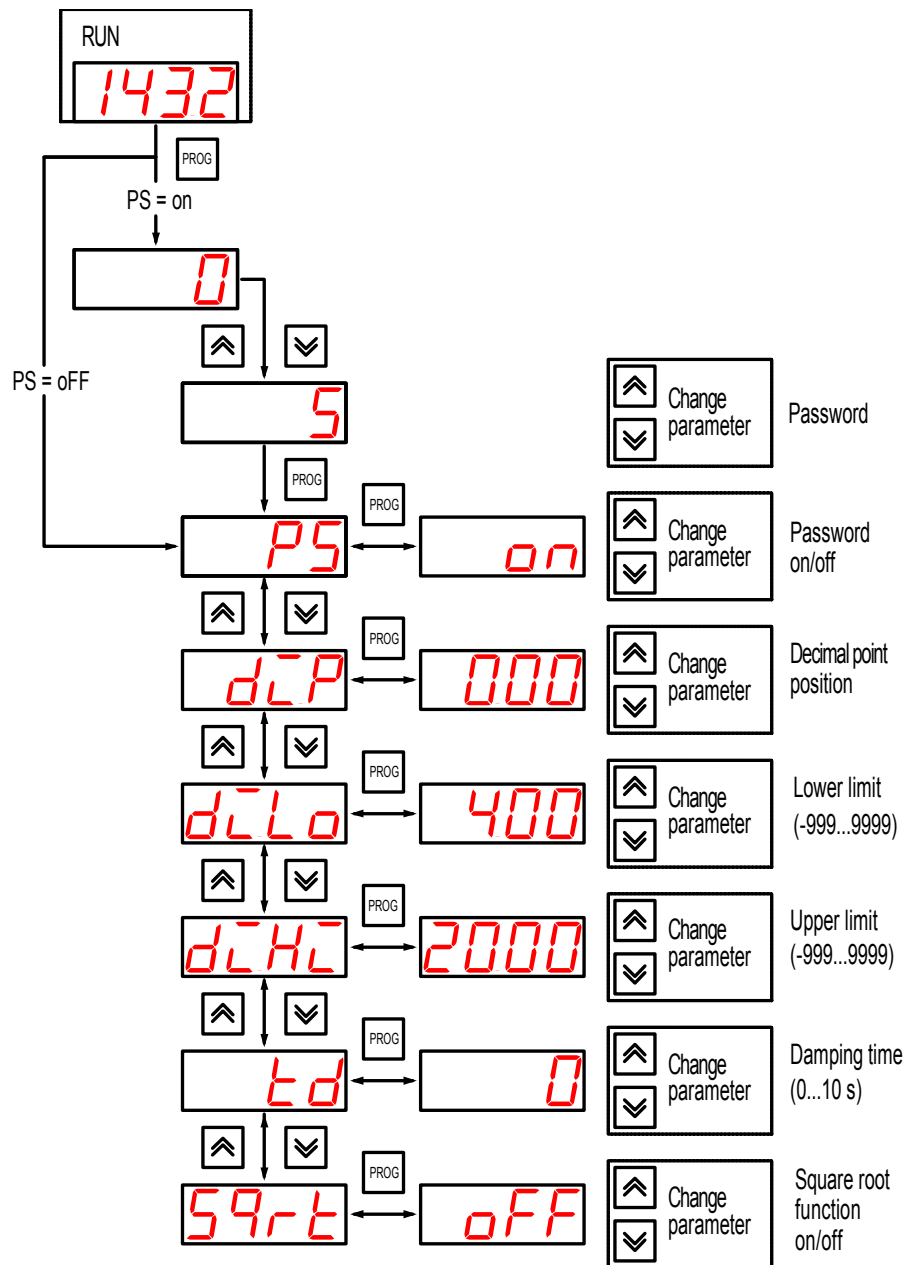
RUN
1432
PROG
PS = on
0
PS = oFF
5
Change parameter
Password
PROG
PROG
PS
on
Change parameter
Password on/off
PROG
dP
000
Change parameter
Decimal point position
PROG
dLo
400
Change parameter
Lower limit (-999...9999)
PROG
dHi
2000
Change parameter
Upper limit (-999...9999)
PROG
td
0
Change parameter
Damping time (0...10 s)
PROG
Sqrt
oFF
Change parameter
Square root function on/off